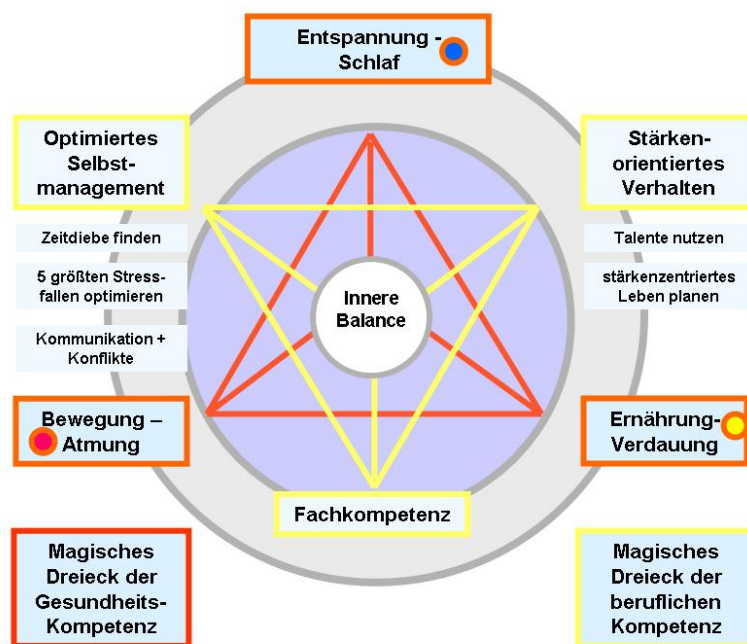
Entspannung - Schlaf

Optimiertes Selbst-management

Stärken-orientiertes Verhalten

Zeitdiebe finden

5 größten Stress-fallen optimieren

Kommunikation + Konflikte

Talente nutzen

stärkenzentriertes Leben planen

Innere Balance

Bewegung – Atmung

Ernährung-Verdauung

Fachkompetenz

Magisches Dreieck der Gesundheits-Kompetenz

Magisches Dreieck der beruflichen Kompetenz